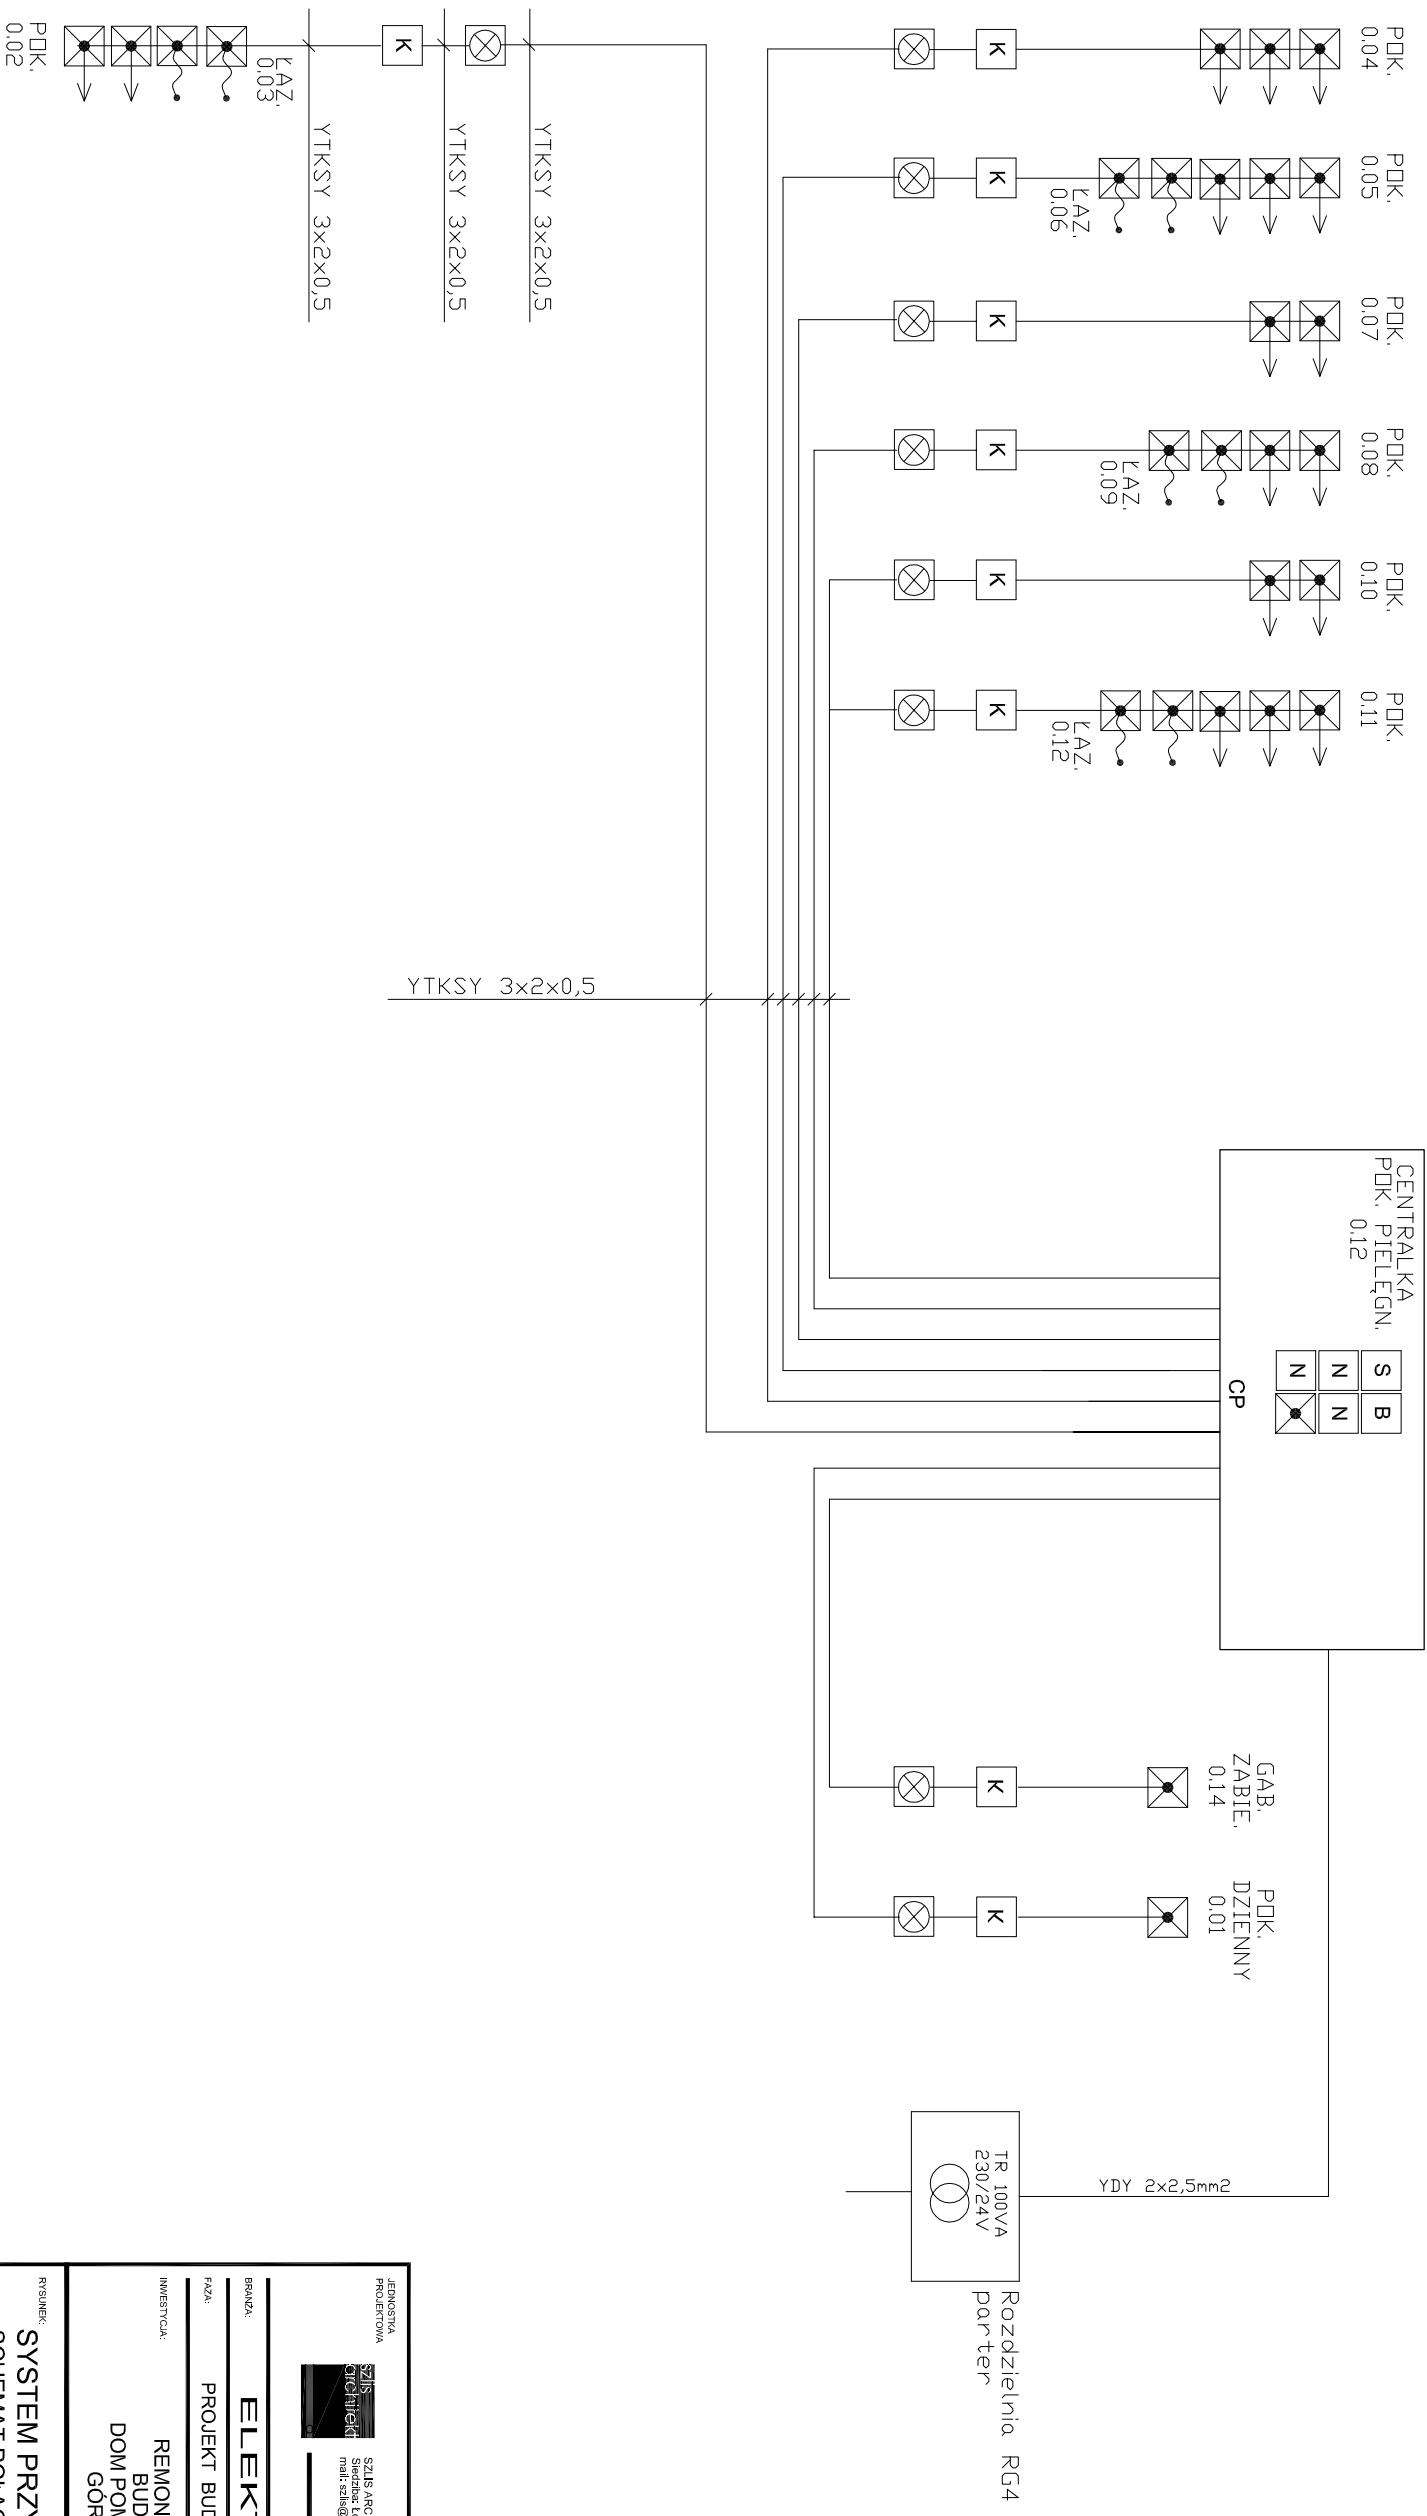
POK. 0.02

ŁAZ. 0.03

K

YTKSY 3x2x0,5

YTKSY 3x2x0,5

YTKSY 3x2x0,5

K

POK. 0.04

K

ŁAZ. 0.06

POK. 0.05

K

POK. 0.07

K

ŁAZ. 0.09

POK. 0.08

K

POK. 0.10

K

ŁAZ. 0.12

POK. 0.11

YTKSY 3x2x0,5

CENTRALKA POK. PIELĘGN. 0.12

S B
N N
N

CP

K

GAB. ZABIE. 0.14

K

POK. DZIENNY 0.01

TR 100VA 230/24V

YDY 2x2,5mm2

Rozdzielnia RG4 parter

JEDNOSTKA PROJEKTOWA

szlis architekt

SZLIS ARC
Siedziba: Ł
mail: szlis@

BRANŻA:

ELEK

FAZA:

PROJEKT BUD

INWESTYCJA:

REMON
BUD
DOM POM
GÓR

RYSUNEK:

SYSTEM PRZY
SCHEMAT POŁĄC